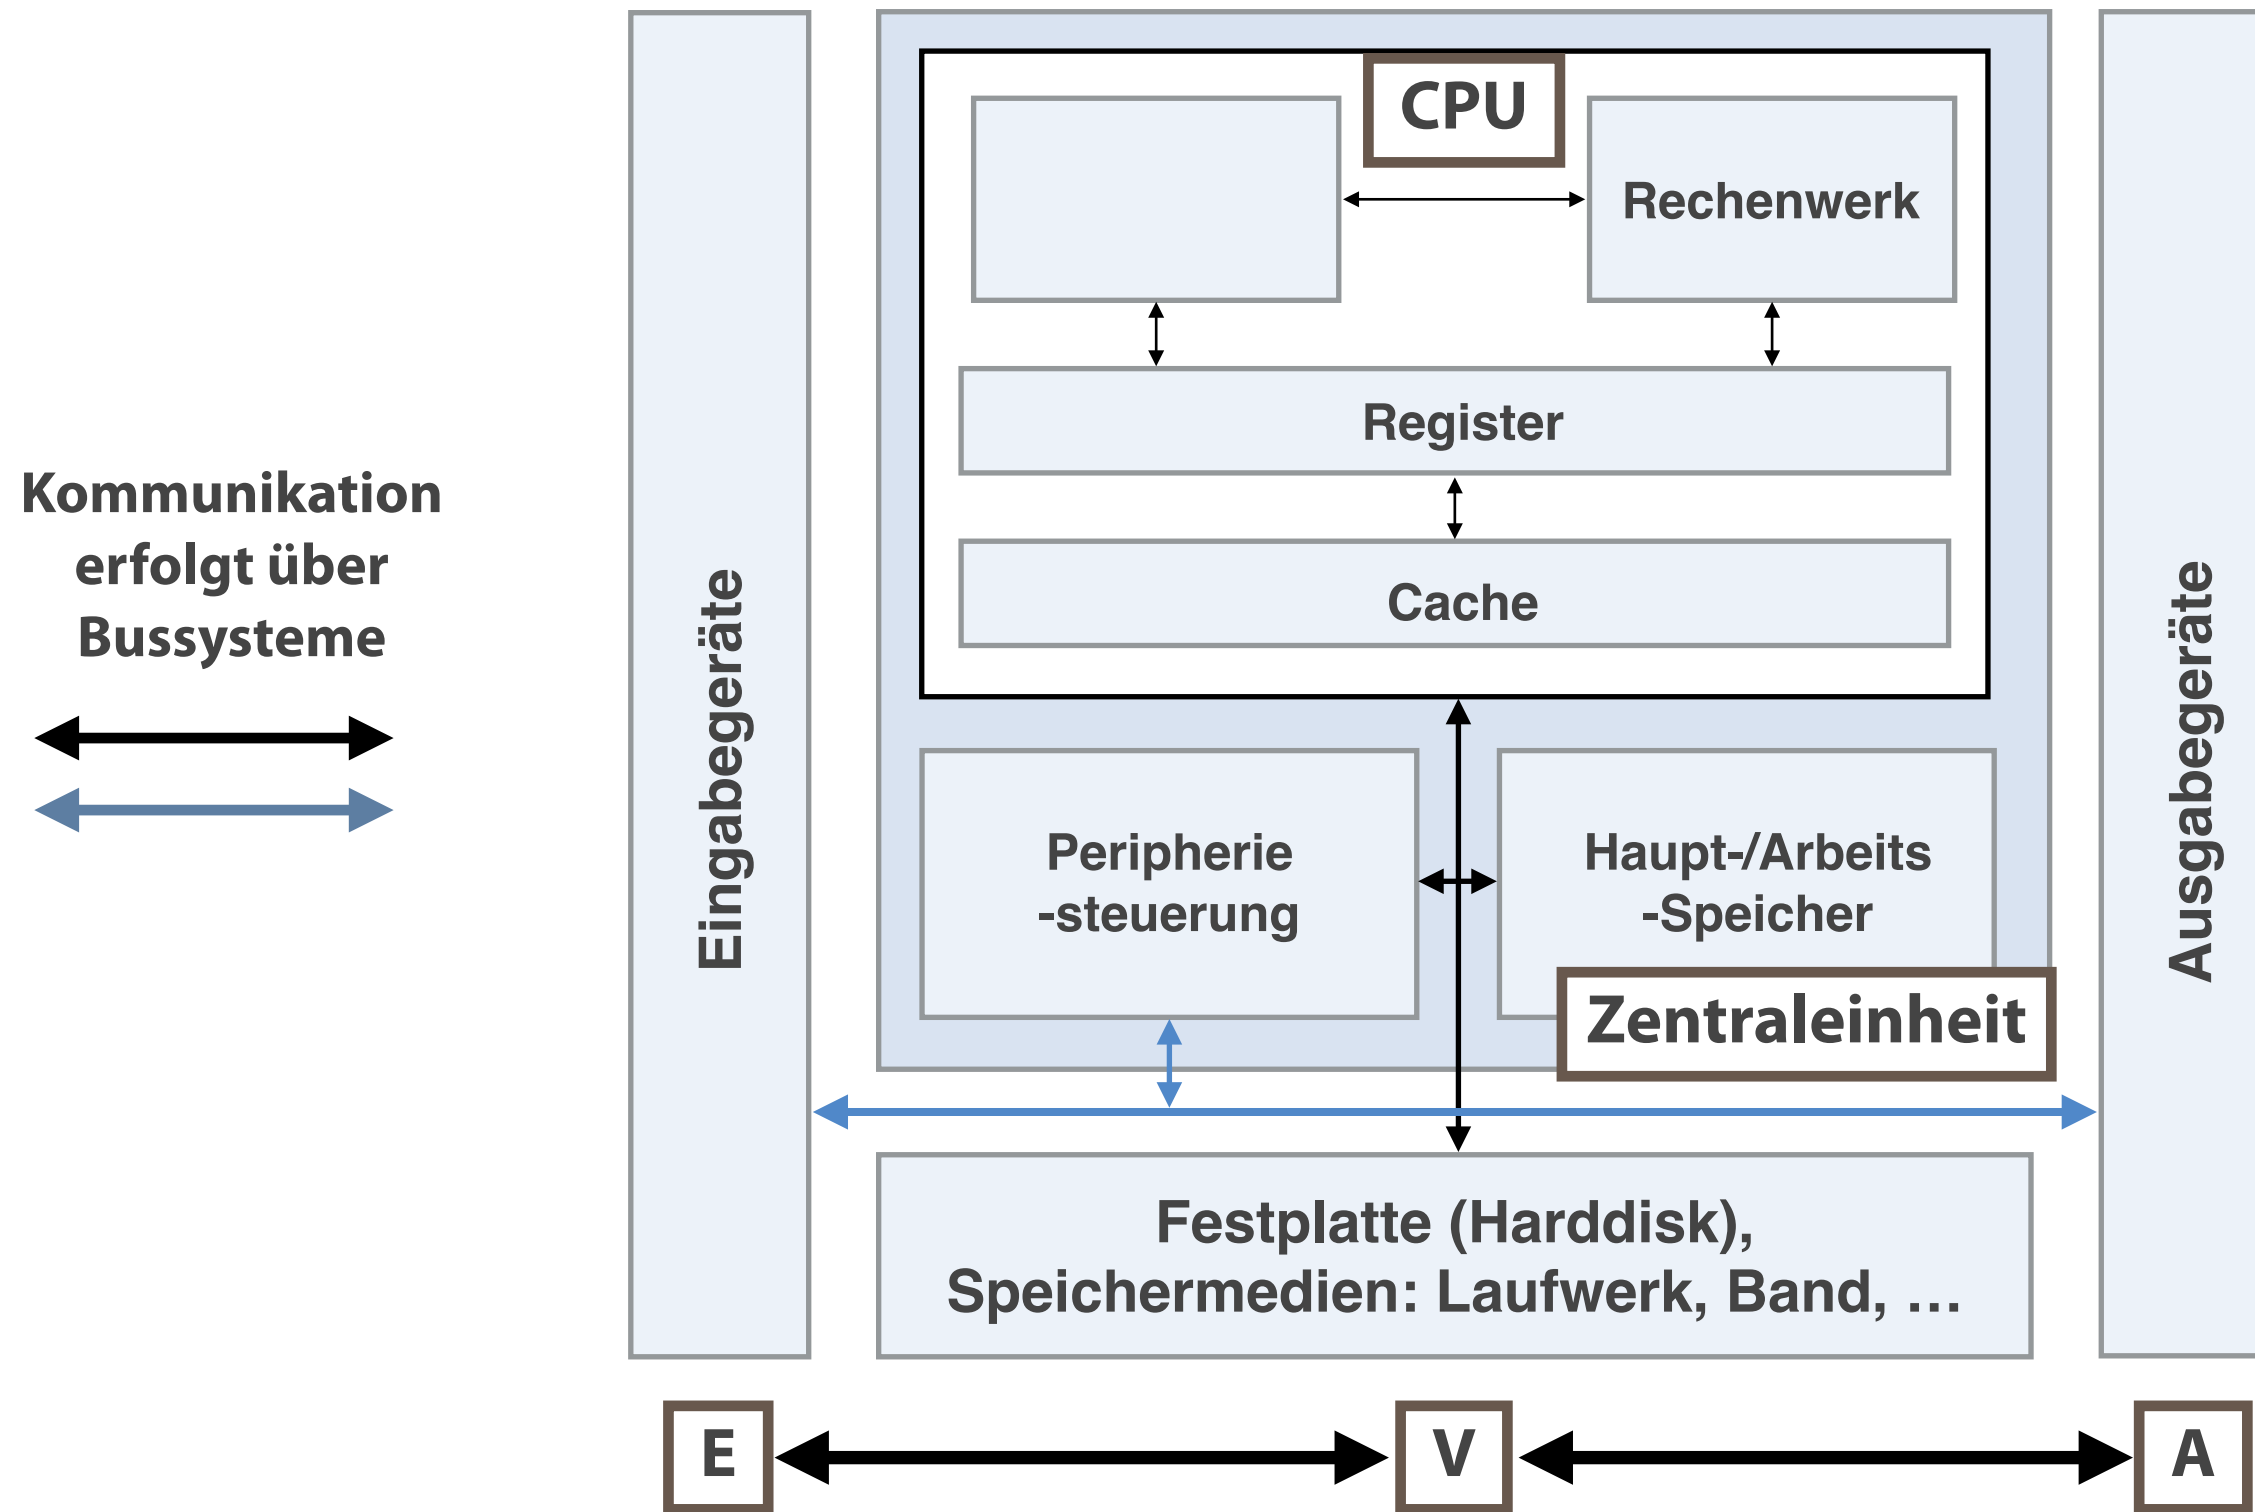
Kommunikation erfolgt über Bussysteme

Eingabegeräte

CPU

Rechenwerk

Register

Cache

Peripherie -steuerung

Haupt-/Arbeits -Speicher

Zentraleinheit

Festplatte (Harddisk), Speichermedien: Laufwerk, Band, …

Ausgabegeräte

E

V

A